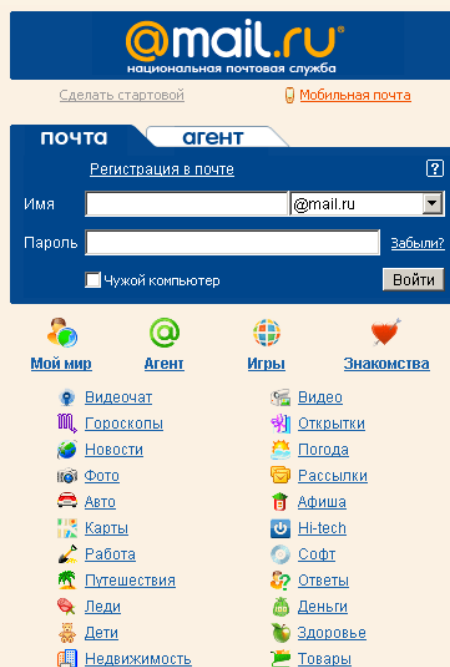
@mail.ru®
национальная почтовая служба

Сделать стартовой
Мобильная почта

почта
агент

Регистрация в почте
?

Имя
@mail.ru

Пароль
Забыли?

Чужой компьютер
Войти

Мой мир
Агент
Игры
Знакомства

Видеочат
Видео
Гороскопы
Открытки
Новости
Погода
Фото
Рассылки
Авто
Афиша
Карты
Hi-tech
Работа
Софт
Путешествия
Ответы
Леди
Деньги
Дети
Здоровье
Недвижимость
Товары